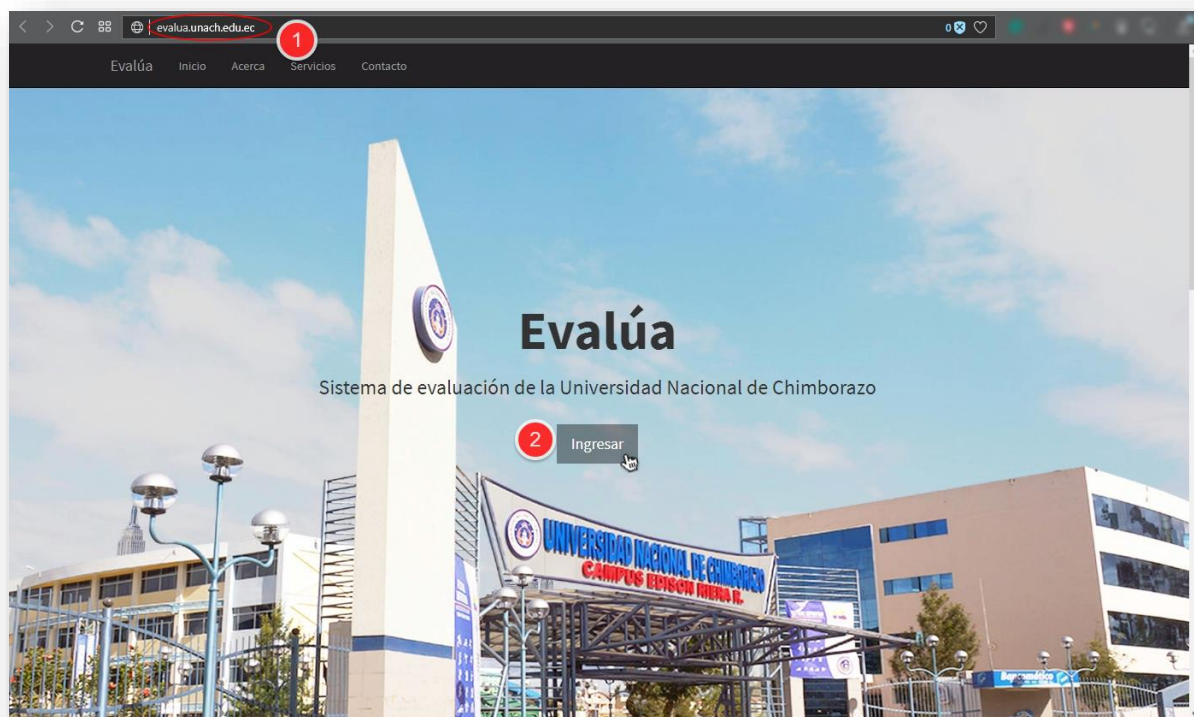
evalua.unach.edu.ec

1

Evalúa Inicio Acerca Servicios Contacto

Evalúa

Sistema de evaluación de la Universidad Nacional de Chimborazo

2

Ingresar

UNIVERSIDAD NACIONAL DE CHIMBORAZO
CAMPUS EDISON RIERA R.